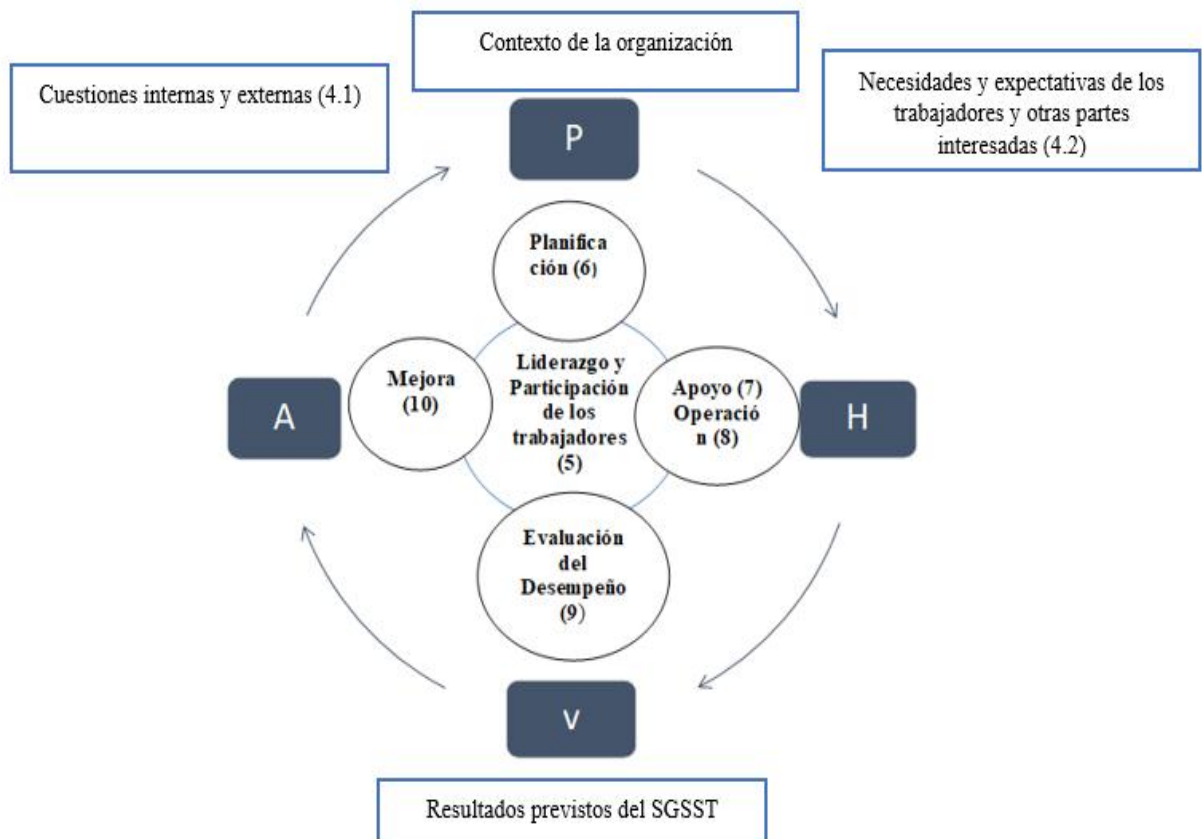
Contexto de la organización

Cuestiones internas y externas (4.1)

Necesidades y expectativas de los trabajadores y otras partes interesadas (4.2)

P

Planifica ción (6)

Mejora (10)

Liderazgo y Participación de los trabajadores (5)

Apoyo (7) Operació n (8)

A

H

Evaluación del Desempeño (9)

V

Resultados previstos del SGSST